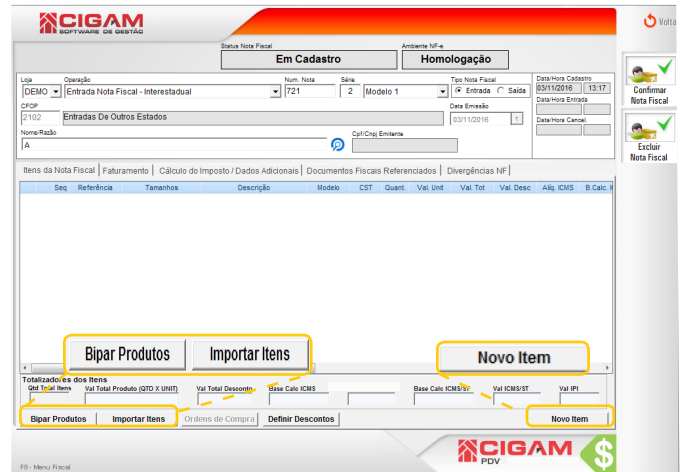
CIGAM
SOFTWARE DE GESTÃO

Volta

Status Nota Fiscal
Em Cadastro
Ambiente NF-e
Homologação

Loja
DEMO
Operação
Entrada Nota Fiscal - Interestadual
Num. Nota
721
Série
2
Modelo 1
Tipo Nota Fiscal
Entrada
Saída
Data/Hora Cadastro
03/11/2016
13:17
Data/Hora Entrada
CFOP
2102
Entradas De Outros Estados
Data Emissão
03/11/2016
Data/Hora Cancel.
Nome/Razão
A
Cpf/Cnpj Emitente

Confirmar Nota Fiscal
Excluir Nota Fiscal

Itens da Nota Fiscal | Faturamento | Cálculo do Imposto / Dados Adicionais | Documentos Fiscais Referenciados | Divergências NF

| Seq | Referência | Tamanhos | Descrição | Modelo | CST | Quant. | Val. Unit | Val. Tot | Val. Desc | Alíq. ICMS | B.Calc. I |
|---|---|---|---|---|---|---|---|---|---|---|---|

Bipar Produtos
Importar Itens
Novo Item

Totalizadores dos Itens
Qtd Total Itens
Val Total Produto (QTD X UNIT)
Val Total Desconto
Base Calc ICMS
Base Calc ICMS/ST
Val ICMS/ST
Val IPI

Bipar Produtos
Importar Itens
Ordens de Compra
Definir Descontos
Novo Item

CIGAM
PDV

F9 - Menu Fiscal